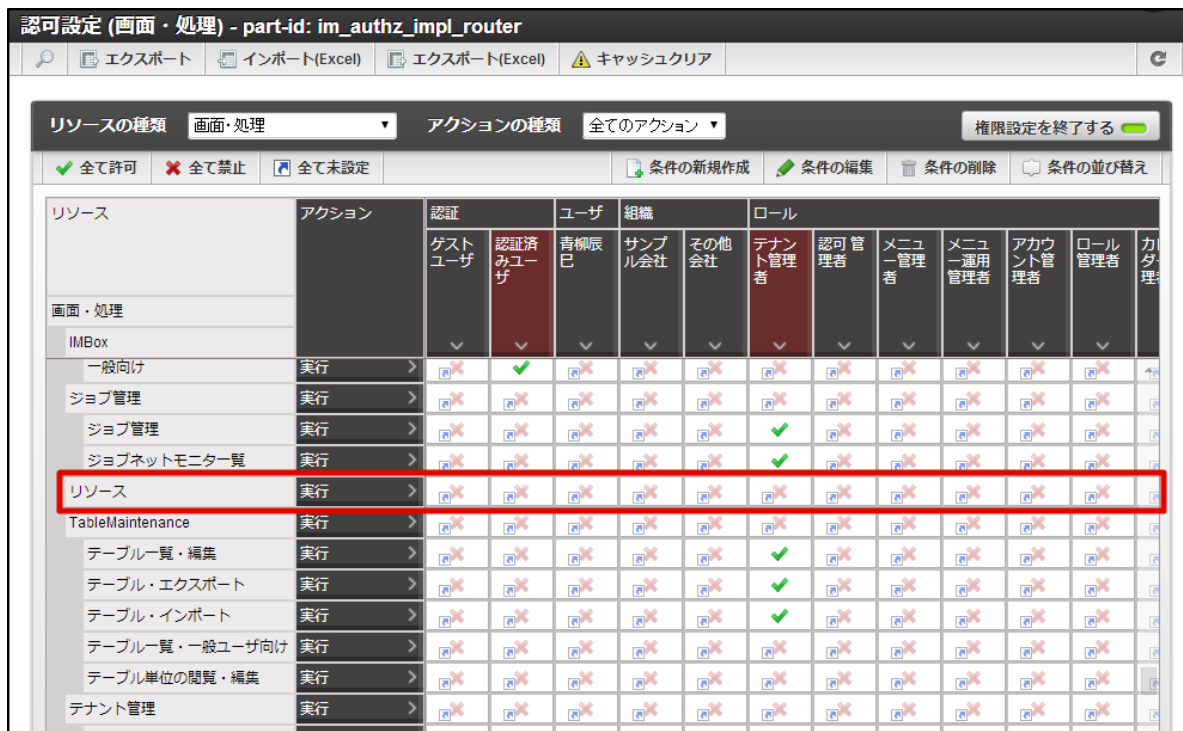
認可設定 (画面・処理) - part-id: im_authz_impl_router

エクスポート　インポート(Excel)　エクスポート(Excel)　キャッシュクリア

リソースの種類　画面・処理　アクションの種類　全てのアクション　権限設定を終了する

全て許可　全て禁止　全て未設定　条件の新規作成　条件の編集　条件の削除　条件の並び替え

| リソース | アクション | 認証 | | ユーザ | 組織 | | ロール | | | | | | カ |
|---|---|---|---|---|---|---|---|---|---|---|---|---|---|
| 画面・処理 | | ゲストユーザ | 認証済みユーザ | 青柳辰巳 | サンプル会社 | その他会社 | テナント管理者 | 認可管理者 | メニュー管理者 | メニュー運用管理者 | アカウント管理者 | ロール管理者 | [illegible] |
| IMBox | | | | | | | | | | | | | |
| 一般向け | 実行 | | ✔ | | | | | | | | | | |
| ジョブ管理 | 実行 | | | | | | | | | | | | |
| ジョブ管理 | 実行 | | | | | | ✔ | | | | | | |
| ジョブネットモニター一覧 | 実行 | | | | | | ✔ | | | | | | |
| リソース | 実行 | | | | | | | | | | | | |
| TableMaintenance | 実行 | | | | | | | | | | | | |
| テーブル一覧・編集 | 実行 | | | | | | ✔ | | | | | | |
| テーブル・エクスポート | 実行 | | | | | | ✔ | | | | | | |
| テーブル・インポート | 実行 | | | | | | ✔ | | | | | | |
| テーブル一覧・一般ユーザ向け | 実行 | | | | | | | | | | | | |
| テーブル単位の閲覧・編集 | 実行 | | | | | | | | | | | | |
| テナント管理 | 実行 | | | | | | | | | | | | |